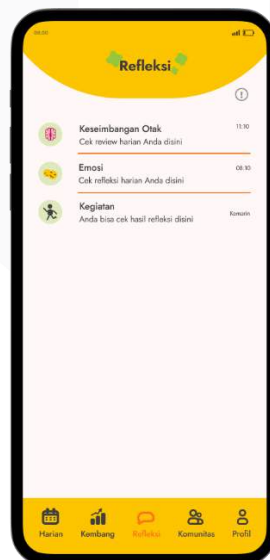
08.00

Refleksi

Keseimbangan Otak
Cek review harian Anda disini
11:10

Emosi
Cek refleksi harian Anda disini
08:10

Kegiatan
Anda bisa cek hasil refleksi disini
Kemarin

Harian
Kembang
Refleksi
Komunitas
Profil